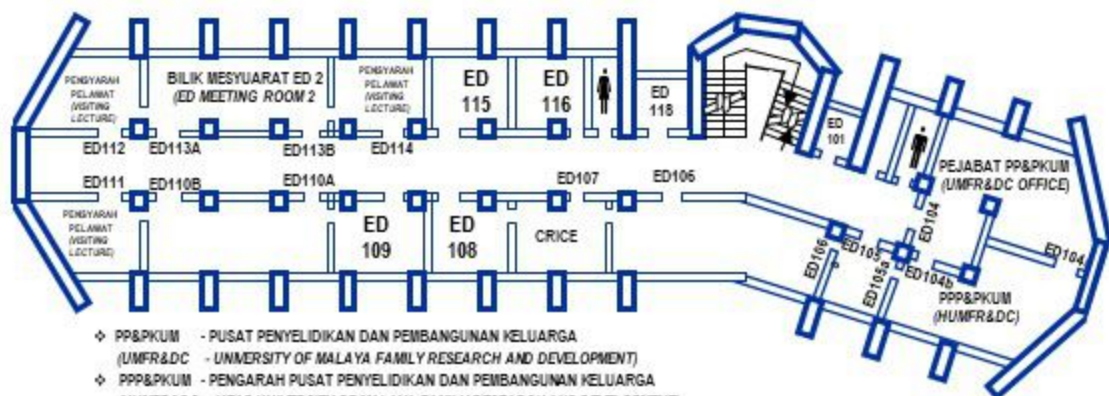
PENSYARAH PELAWAT (VISITING LECTURE)

BILIK MESYUARAT ED 2 (ED MEETING ROOM 2)

PENSYARAH PELAWAT (VISITING LECTURE)

ED 115

ED 116

ED 118

ED 101

ED112 ED113A ED113B ED114

PEJABAT PP&PKUM (UMFR&DC OFFICE)

ED111 ED110B ED110A ED107 ED106

PENSYARAH PELAWAT (VISITING LECTURE)

ED 109

ED 108

CRICE

ED104

ED106 ED105 ED105a ED104b

ED104

PPP&PKUM (HUMFR&DC)

❖ PP&PKUM - PUSAT PENYELIDIKAN DAN PEMBANGUNAN KELUARGA

(UMFR&DC - UNIVERSITY OF MALAYA FAMILY RESEARCH AND DEVELOPMENT)

❖ PPP&PKUM - PENGARAH PUSAT PENYELIDIKAN DAN PEMBANGUNAN KELUARGA

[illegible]